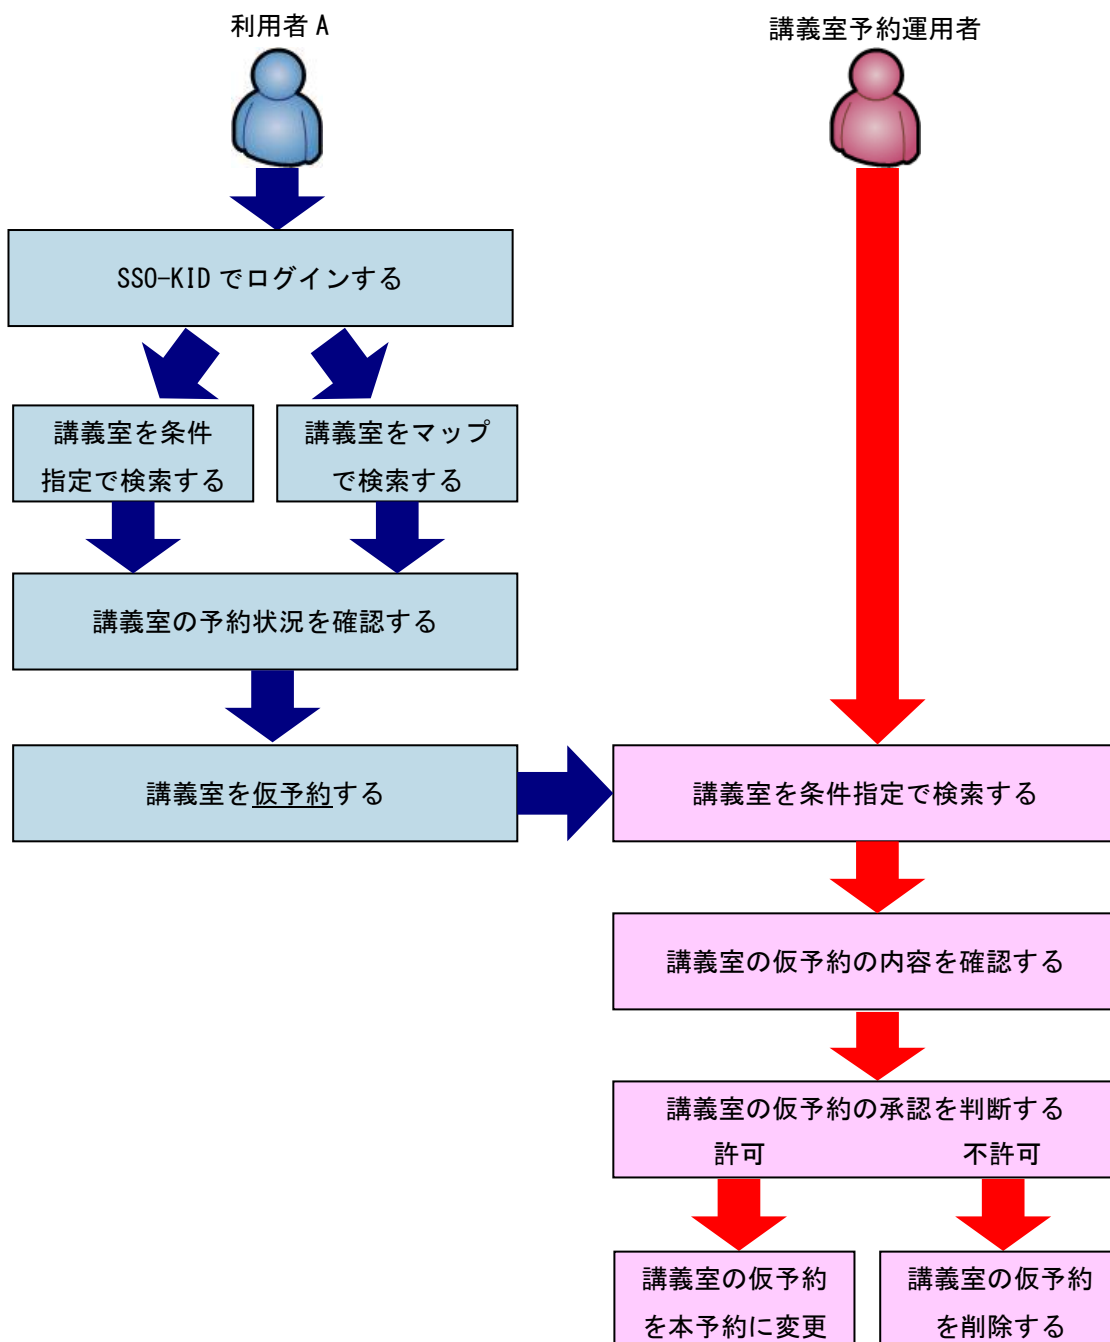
利用者 A

講義室予約運用者

SSO-KID でログインする

講義室を条件指定で検索する

講義室をマップで検索する

講義室の予約状況を確認する

講義室を仮予約する

講義室を条件指定で検索する

講義室の仮予約の内容を確認する

講義室の仮予約の承認を判断する
許可　不許可

講義室の仮予約を本予約に変更

講義室の仮予約を削除する